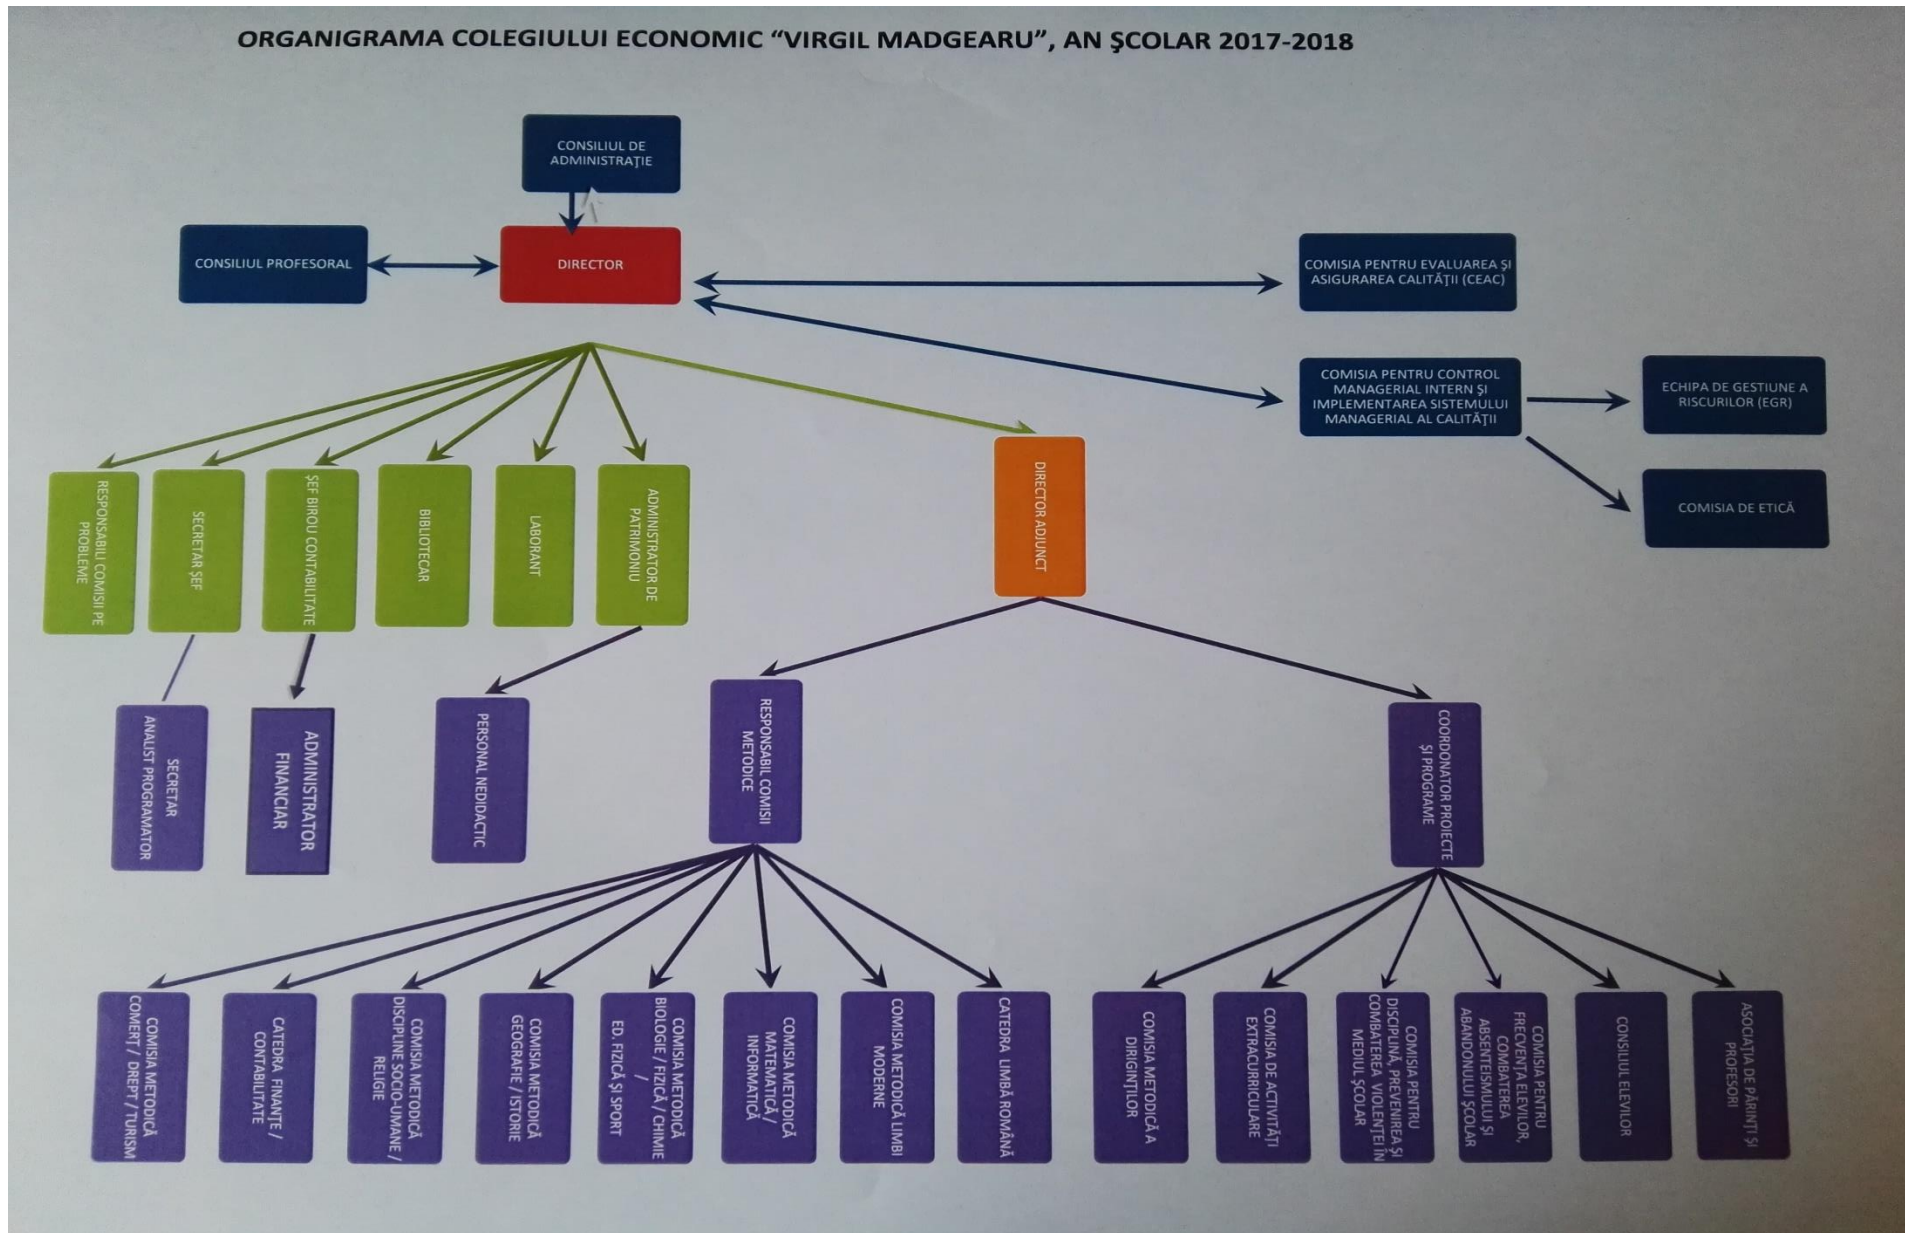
ORGANIGRAMA COLEGIULUI ECONOMIC "VIRGIL MADGEARU", AN ŞCOLAR 2017-2018

CONSILIUL DE ADMINISTRAŢIE

CONSILIUL PROFESORAL

DIRECTOR

COMISIA PENTRU EVALUAREA ŞI ASIGURAREA CALITĂŢII (CEAC)

COMISIA PENTRU CONTROL MANAGERIAL INTERN ŞI IMPLEMENTAREA SISTEMULUI MANAGERIAL AL CALITĂŢII

ECHIPA DE GESTIUNE A RISCURILOR (EGR)

COMISIA DE ETICĂ

RESPONSABILI COMISII PE PROBLEME

SECRETAR ŞEF

ŞEF BIROU CONTABILITATE

BIBLIOTECAR

LABORANT

ADMINISTRATOR DE PATRIMONIU

DIRECTOR ADJUNCT

SECRETAR ANALIST PROGRAMATOR

ADMINISTRATOR FINANCIAR

PERSONAL NEDIDACTIC

RESPONSABIL COMISII METODICE

COORDONATOR PROIECTE ŞI PROGRAME

COMISIA METODICĂ COMERT / DREPT / TURISM

CATEDRA FINANŢE / CONTABILITATE

COMISIA METODICĂ DISCIPLINE SOCIO-UMANE / RELIGIE

COMISIA METODICĂ GEOGRAFIE / ISTORIE

COMISIA METODICĂ BIOLOGIE / FIZICĂ / CHIMIE / ED. FIZICĂ ŞI SPORT

COMISIA METODICĂ MATEMATICĂ / INFORMATICĂ

COMISIA METODICĂ LIMBI MODERNE

CATEDRA LIMBĂ ROMÂNĂ

COMISIA METODICĂ A DIRIGINŢILOR

COMISIA DE ACTIVITĂŢI EXTRACURRICULARE

COMISIA PENTRU DISCIPLINĂ, PREVENIREA ŞI COMBATEREA VIOLENŢEI ÎN MEDIUL ŞCOLAR

COMISIA PENTRU FRECVENŢA ELEVILOR, COMBATEREA ABSENTEISMULUI ŞI ABANDONULUI ŞCOLAR

CONSILIUL ELEVILOR

ASOCIAŢIA DE PĂRINŢI ŞI PROFESORI